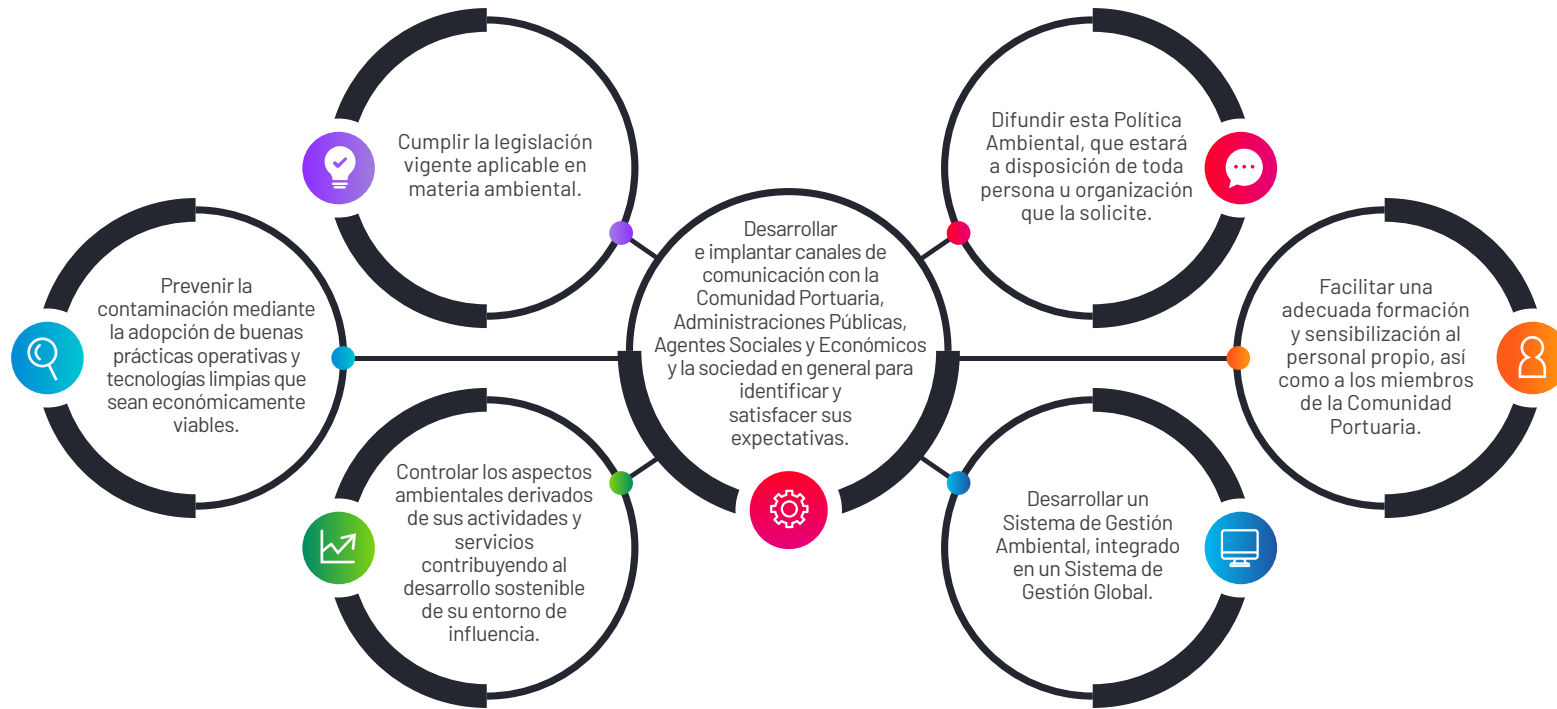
Cumplir la legislación vigente aplicable en materia ambiental.

Difundir esta Política Ambiental, que estará a disposición de toda persona u organización que la solicite.

Prevenir la contaminación mediante la adopción de buenas prácticas operativas y tecnologías limpias que sean económicamente viables.

Desarrollar e implantar canales de comunicación con la Comunidad Portuaria, Administraciones Públicas, Agentes Sociales y Económicos y la sociedad en general para identificar y satisfacer sus expectativas.

Facilitar una adecuada formación y sensibilización al personal propio, así como a los miembros de la Comunidad Portuaria.

Controlar los aspectos ambientales derivados de sus actividades y servicios contribuyendo al desarrollo sostenible de su entorno de influencia.

Desarrollar un Sistema de Gestión Ambiental, integrado en un Sistema de Gestión Global.